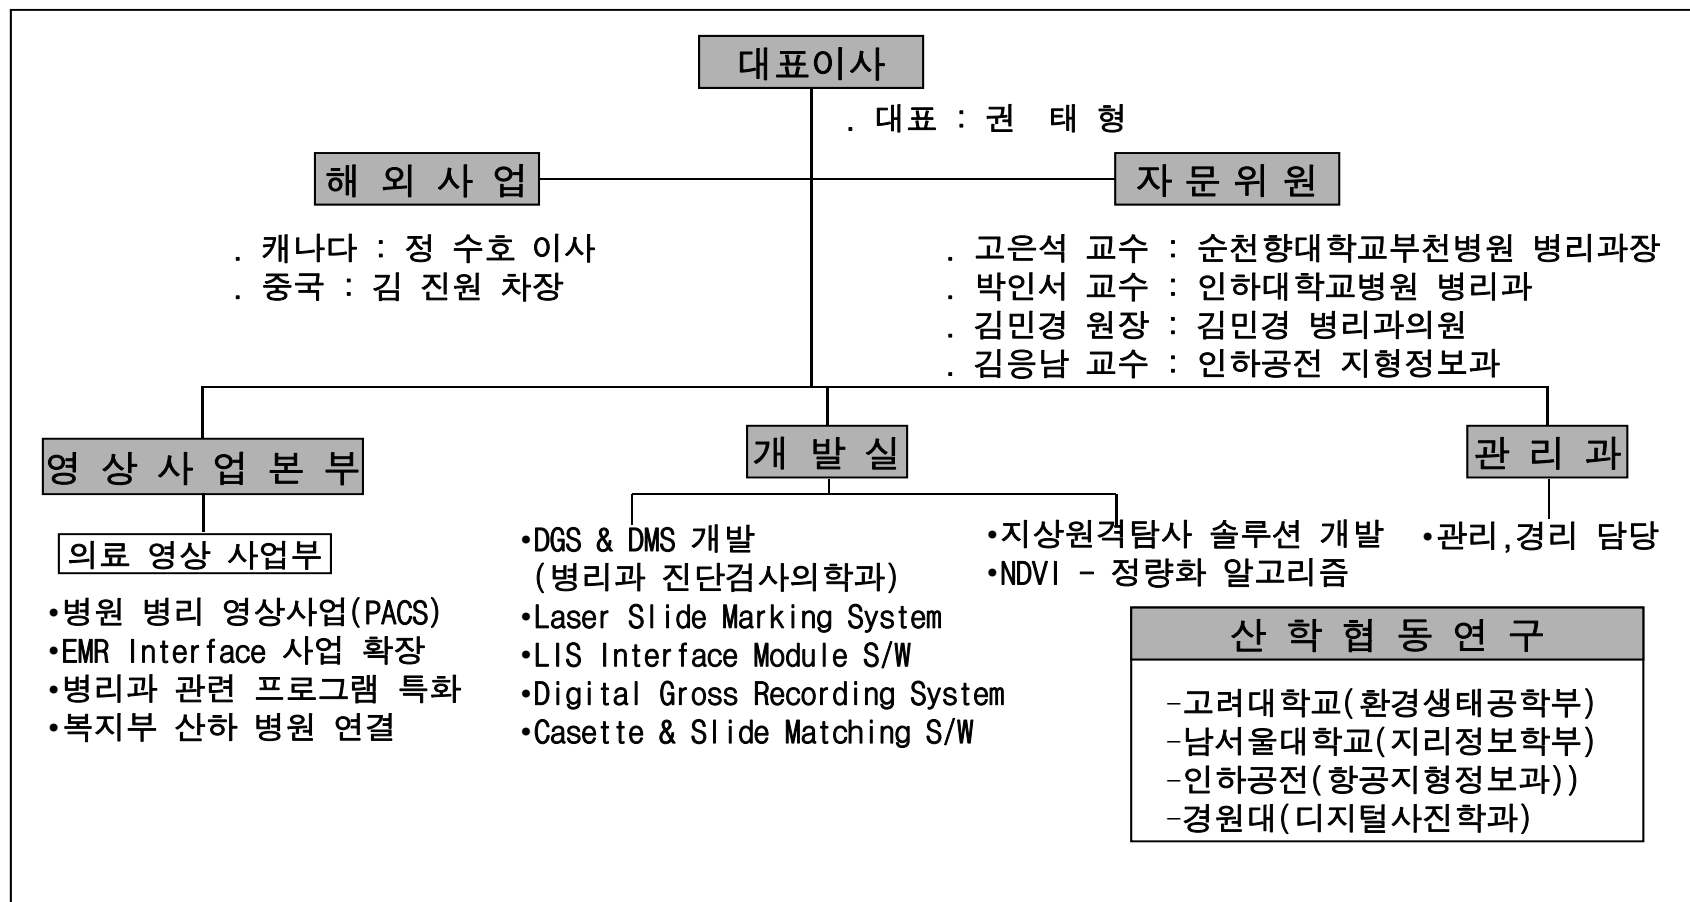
대표이사

. 대표 : 권 태 형

해 외 사 업

. 캐나다 : 정 수호 이사
. 중국 : 김 진원 차장

자 문 위 원

. 고은석 교수 : 순천향대학교부천병원 병리과장
. 박인서 교수 : 인하대학교병원 병리과
. 김민경 원장 : 김민경 병리과의원
. 김응남 교수 : 인하공전 지형정보과

영 상 사 업 본 부

의료 영상 사업부

•병원 병리 영상사업(PACS)
•EMR Interface 사업 확장
•병리과 관련 프로그램 특화
•복지부 산하 병원 연결

개 발 실

•DGS & DMS 개발
(병리과 진단검사의학과)
•Laser Slide Marking System
•LIS Interface Module S/W
•Digital Gross Recording System
•Casette & Slide Matching S/W

•지상원격탐사 솔루션 개발
•NDVI - 정량화 알고리즘

관 리 과

•관리,경리 담당

산 학 협 동 연 구

-고려대학교(환경생태공학부)
-남서울대학교(지리정보학부)
-인하공전(항공지형정보과))
-경원대(디지털사진학과)